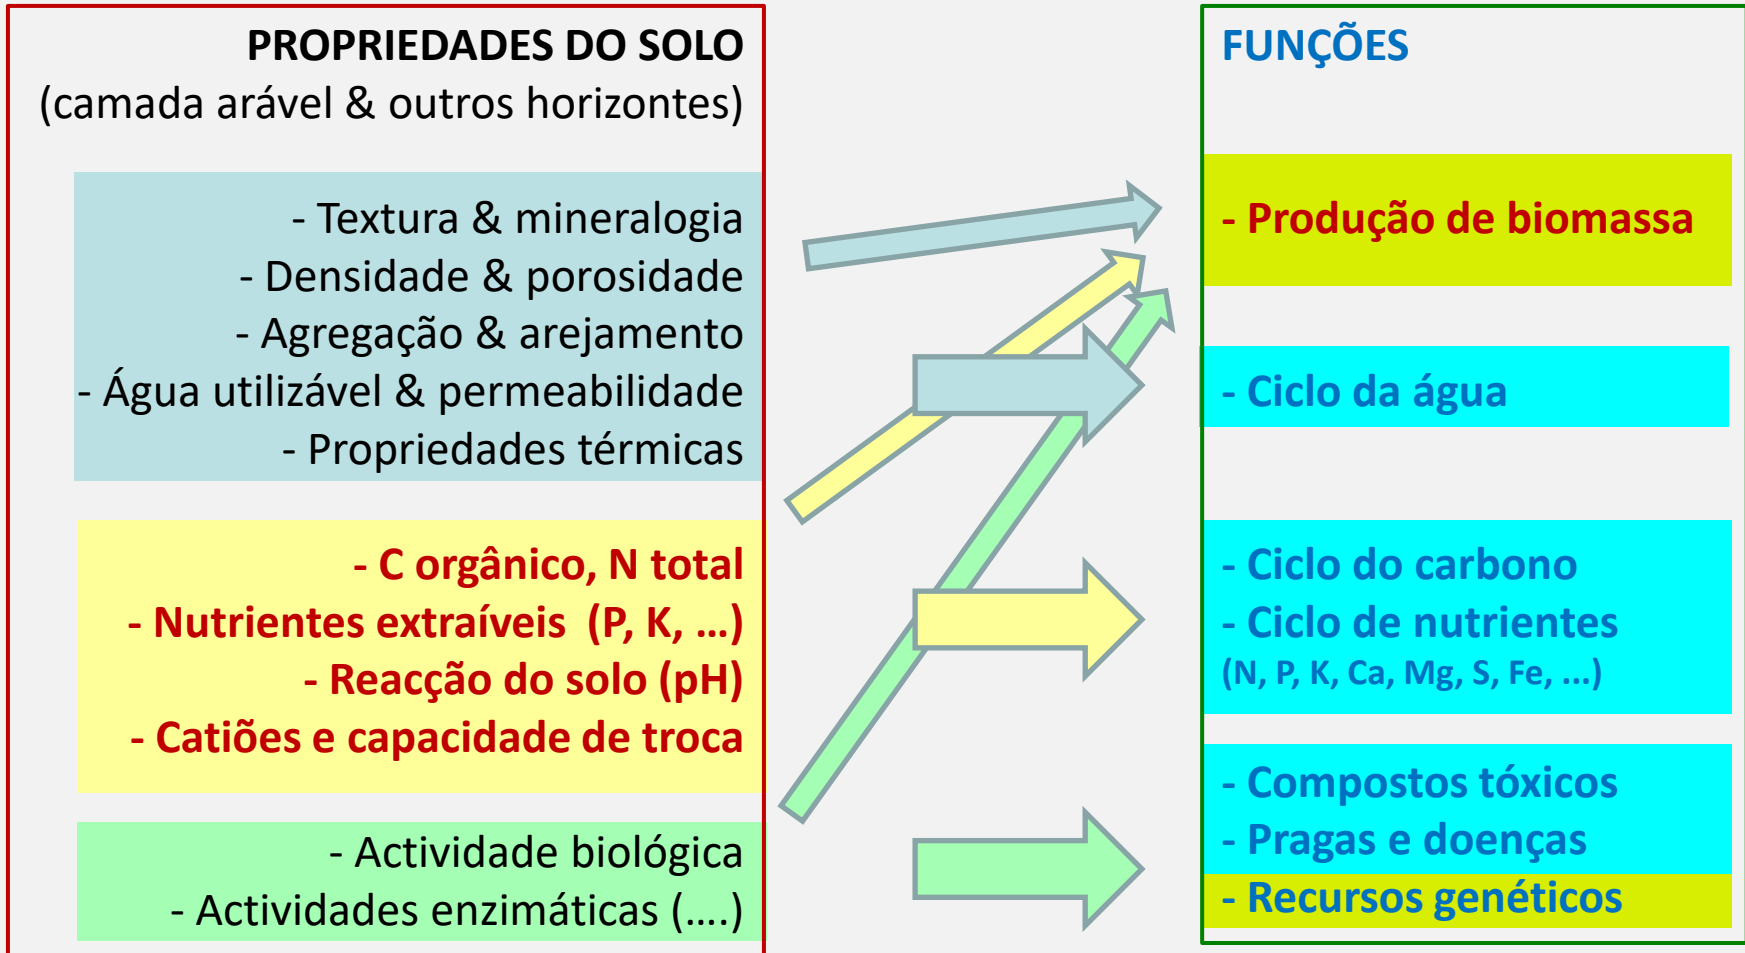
PROPRIEDADES DO SOLO
(camada arável & outros horizontes)

- Textura & mineralogia
- Densidade & porosidade
- Agregação & arejamento
- Água utilizável & permeabilidade
- Propriedades térmicas

- C orgânico, N total
- Nutrientes extraíveis (P, K, ...)
- Reacção do solo (pH)
- Catiões e capacidade de troca

- Actividade biológica
- Actividades enzimáticas (....)

FUNÇÕES

- Produção de biomassa

- Ciclo da água

- Ciclo do carbono
- Ciclo de nutrientes
(N, P, K, Ca, Mg, S, Fe, ...)

- Compostos tóxicos
- Pragas e doenças
- Recursos genéticos